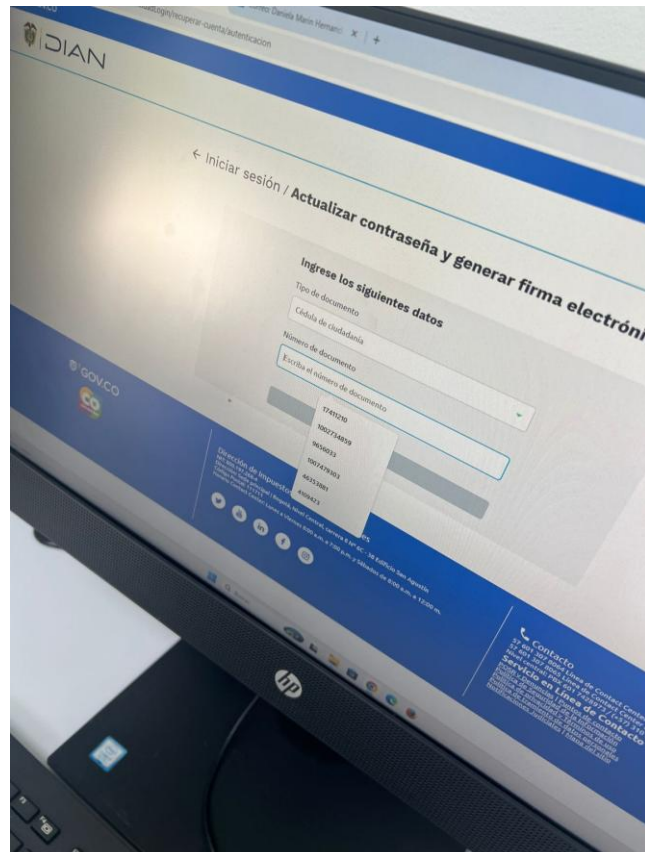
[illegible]/login/recuperar-cuenta/autenticacion

Correo Daniela Marin Hernan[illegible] ×

DIAN

← Iniciar sesión / Actualizar contraseña y generar firma electróni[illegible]

Ingrese los siguientes datos

Tipo de documento

Cédula de ciudadanía

Número de documento

Escriba el número de documento

17415210
1002734859
9655033
1007479303
40353881
4508423

GOV.CO

CO

Dirección de Impuestos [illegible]

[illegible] Sede Nivel Central, carrera 8 Nº 6C - 38 Edificio San Agustín

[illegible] Lunes a Viernes 8:00 a.m. a 7:00 p.m. y Sábados de 8:00 a.m. a 12:00 m.

Contacto

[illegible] Línea de Contact Center

Servicio en Línea de Contacto

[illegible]

hp